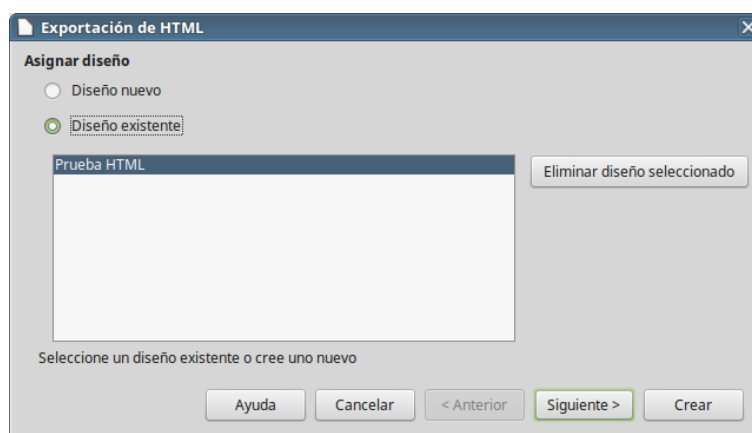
Exportación de HTML

Asignar diseño

Diseño nuevo

Diseño existente

Prueba HTML

Eliminar diseño seleccionado

Seleccione un diseño existente o cree uno nuevo

Ayuda

Cancelar

< Anterior

Siguiente >

Crear